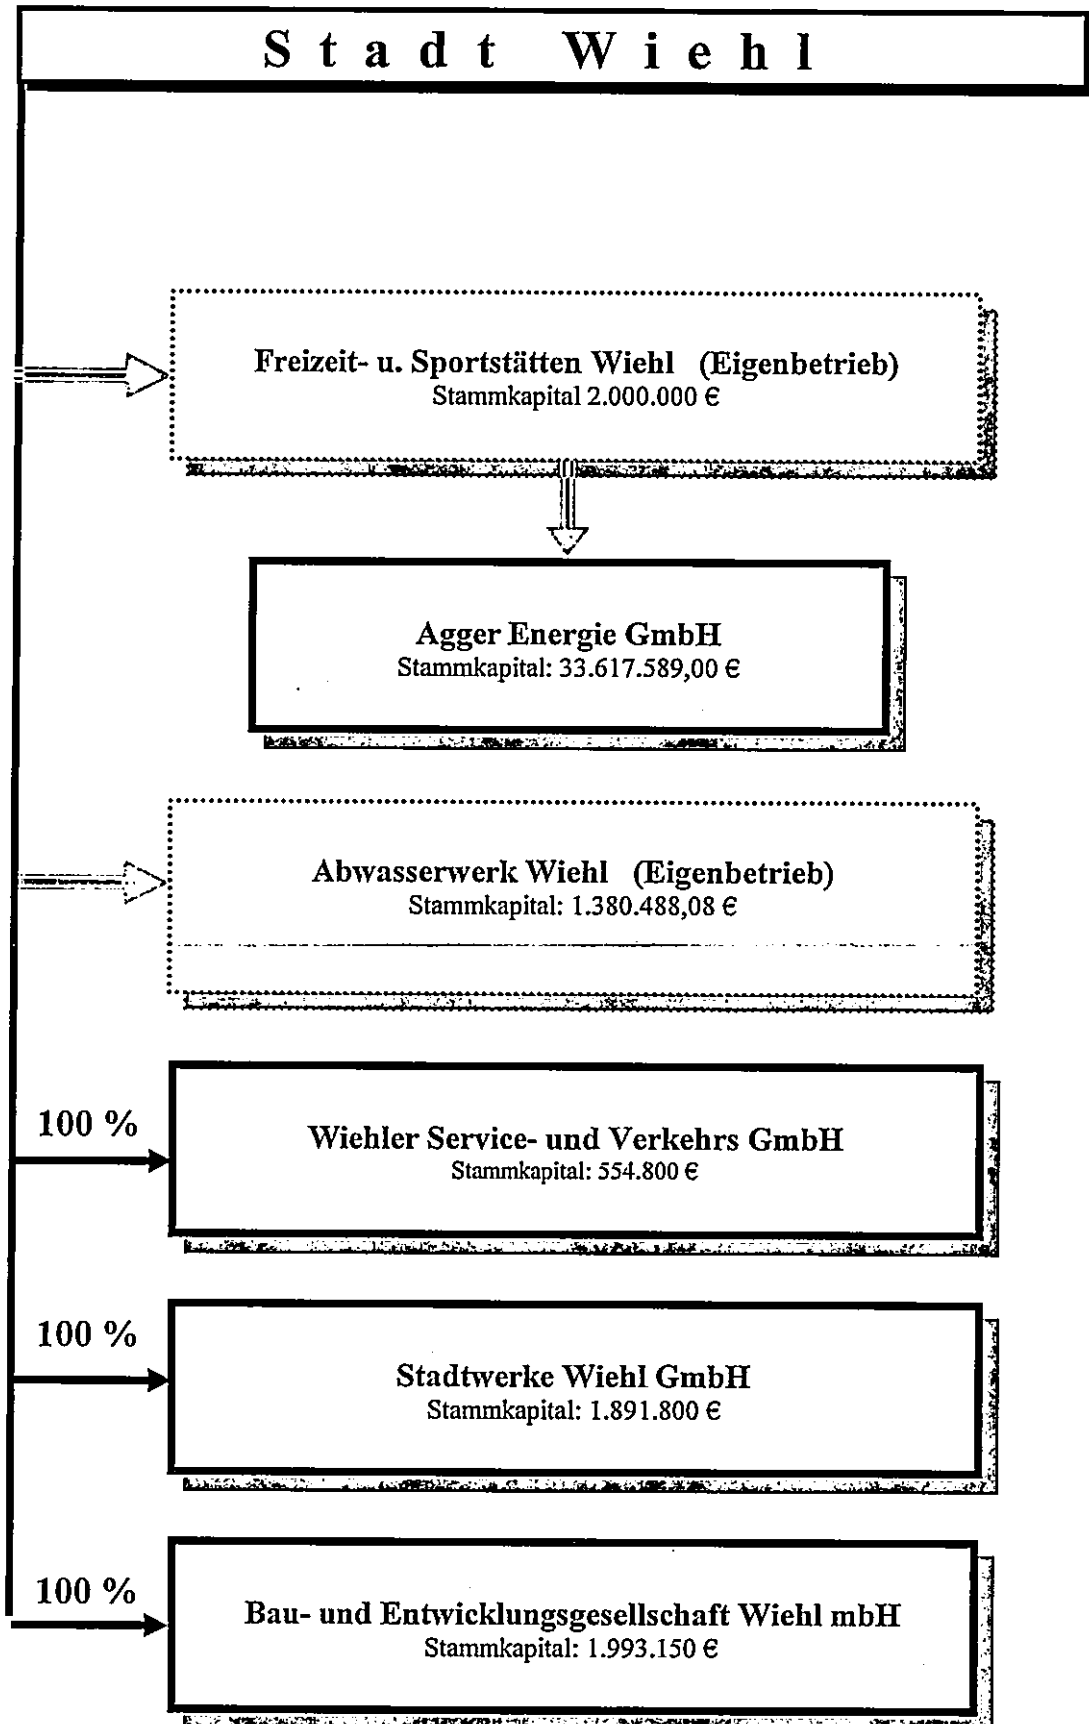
Stadt Wiehl

Freizeit- u. Sportstätten Wiehl (Eigenbetrieb)
Stammkapital 2.000.000 €

Agger Energie GmbH
Stammkapital: 33.617.589,00 €

Abwasserwerk Wiehl (Eigenbetrieb)
Stammkapital: 1.380.488,08 €

100 %

Wiehler Service- und Verkehrs GmbH
Stammkapital: 554.800 €

100 %

Stadtwerke Wiehl GmbH
Stammkapital: 1.891.800 €

100 %

Bau- und Entwicklungsgesellschaft Wiehl mbH
Stammkapital: 1.993.150 €